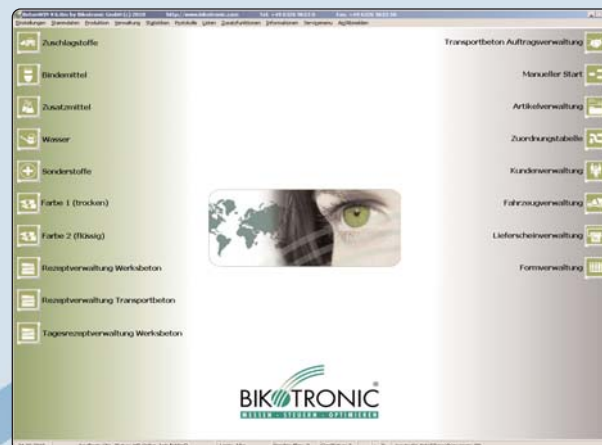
Zuschlagstoffe

Bindemittel

Zusatzmittel

Wasser

Sonderstoffe

Farbe 1 (trocken)

Farbe 2 (flüssig)

Rezeptverwaltung Werksbeton

Rezeptverwaltung Transportbeton

Tagesrezeptverwaltung Werksbeton

Transportbeton Auftragsverwaltung

Manueller Start

Artikelverwaltung

Zuordnungstabelle

Kundenverwaltung

Fahrzeugverwaltung

Lieferscheinverwaltung

Formverwaltung

BIKOTRONIC
MESSEN · STEUERN · OPTIMIEREN